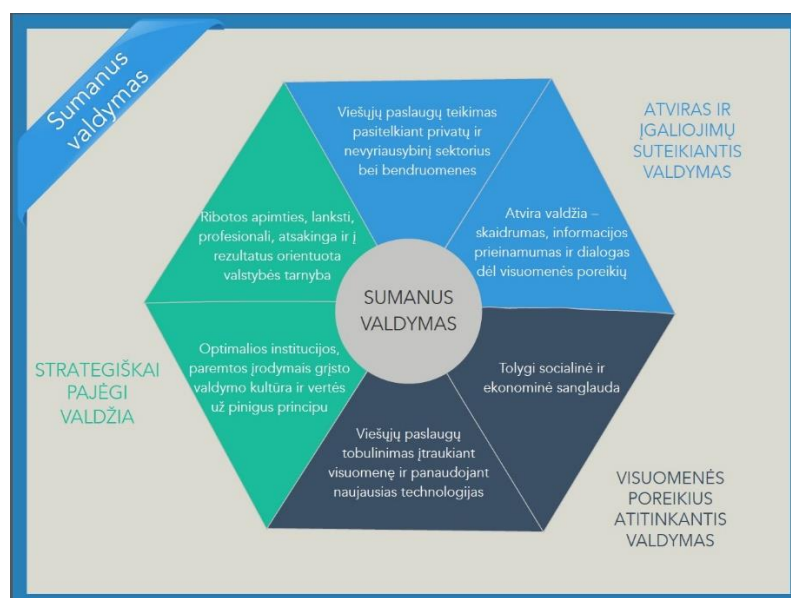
Sumanus valdymas

Viešųjų paslaugų teikimas pasitelkiant privatų ir nevyriausybinį sektorius bei bendruomenes

ATVIRAS IR ĮGALIOJIMŲ SUTEIKIANTIS VALDYMAS

Ribotos apimties, lanksti, profesionali, atsakinga ir į rezultatus orientuota valstybės tarnyba

Atvira valdžia – skaidrumas, informacijos prieinamumas ir dialogas dėl visuomenės poreikių

SUMANUS VALDYMAS

STRATEGIŠKAI PAJĖGI VALDŽIA

Optimalios institucijos, paremtos įrodymais grįsto valdymo kultūra ir vertės už pinigus principu

Tolygi socialinė ir ekonominė sanglauda

Viešųjų paslaugų tobulinimas įtraukiant visuomenę ir panaudojant naujausias technologijas

VISUOMENĖS POREIKIUS ATITINKANTIS VALDYMAS